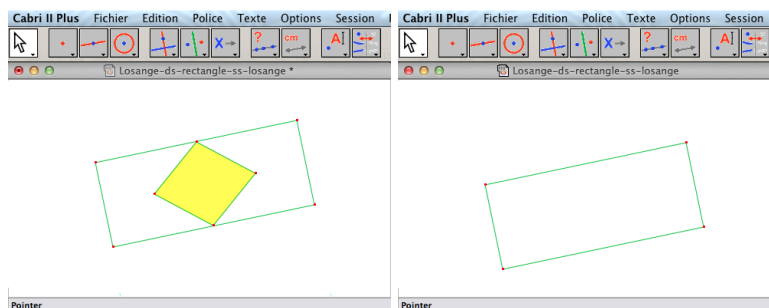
Cabri II Plus Fichier Edition Police Texte Options Session

Losange-ds-rectangle-ss-losange *

Pointer

Cabri II Plus Fichier Edition Police Texte Options Session

Losange-ds-rectangle-ss-losange

Pointer